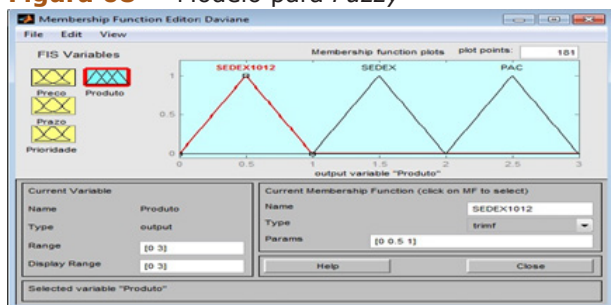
Figura 08 – Modelo para Fuzzy

Membership Function Editor: Daviane

File Edit View

FIS Variables

Preco Produto

Prazo

Prioridade

Membership function plots plot points: 181

SEDEX1012 SEDEX PAC

1

0.5

0

0 0.5 1 1.5 2 2.5 3

output variable "Produto"

Current Variable

Name Produto

Type output

Range [0 3]

Display Range [0 3]

Current Membership Function (click on MF to select)

Name SEDEX1012

Type trimf

Params [0 0.5 1]

Help Close

Selected variable "Produto"